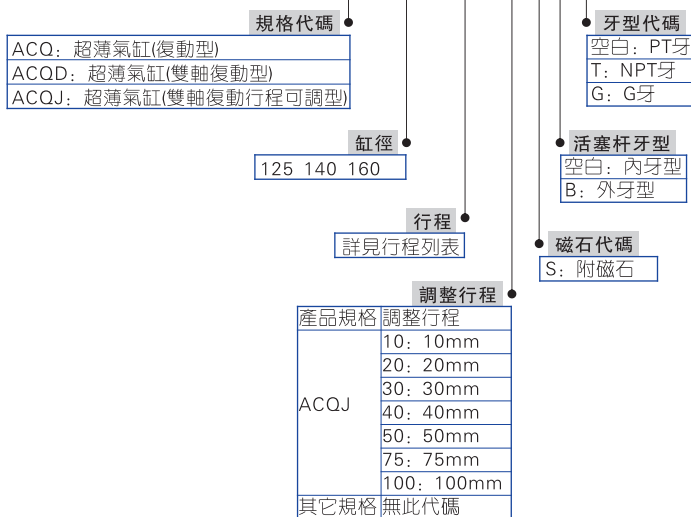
規格代碼

ACQ：超薄氣缸(復動型)
ACQD：超薄氣缸(雙軸復動型)
ACQJ：超薄氣缸(雙軸復動行程可調型)

牙型代碼

空白：PT牙
T：NPT牙
G：G牙

活塞杆牙型

空白：內牙型
B：外牙型

缸徑

125 140 160

行程

詳見行程列表

磁石代碼

S：附磁石

調整行程

| 產品規格 | 調整行程 |
|---|---|
| ACQJ | 10：10mm |
| | 20：20mm |
| | 30：30mm |
| | 40：40mm |
| | 50：50mm |
| | 75：75mm |
| | 100：100mm |
| 其它規格 | 無此代碼 |